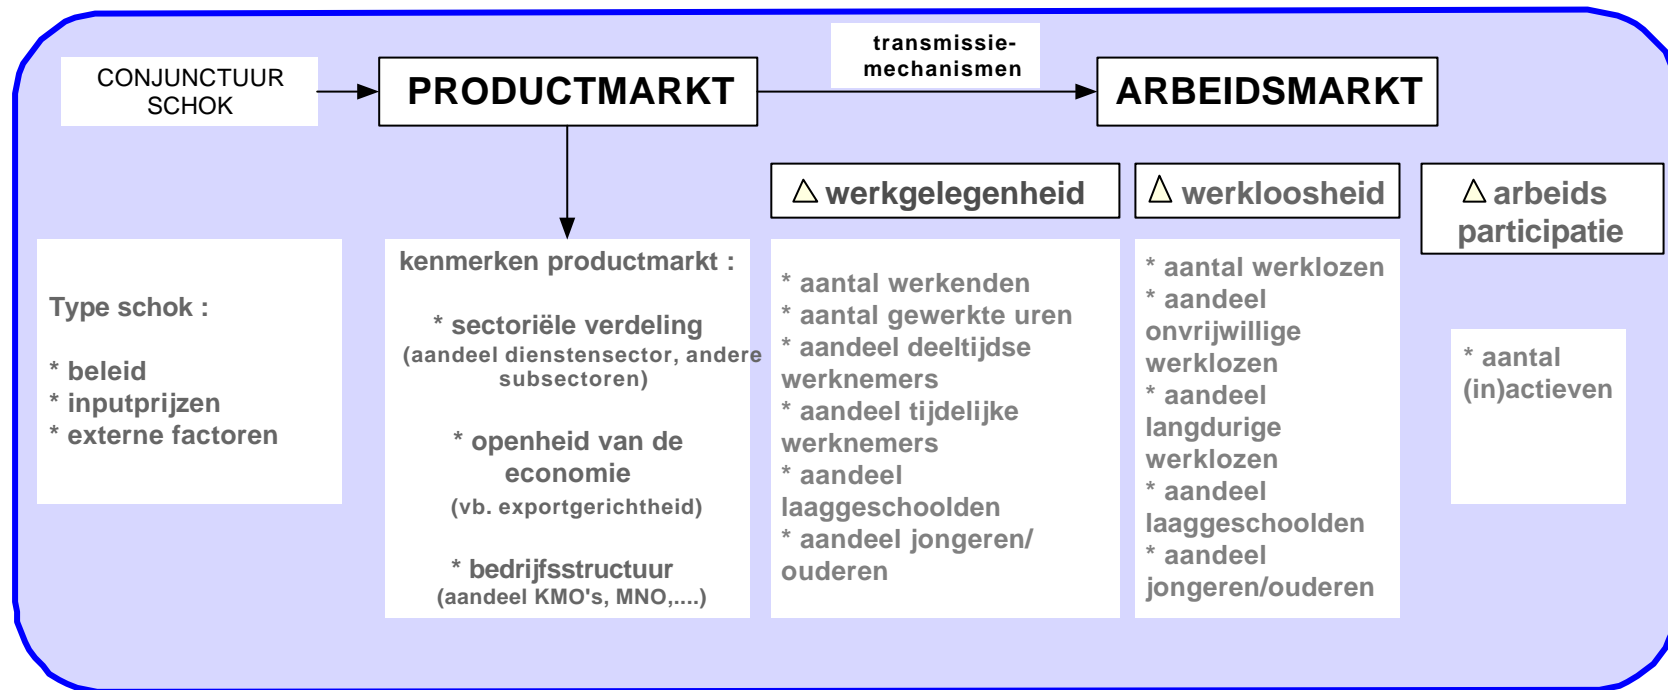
CONJUNCTUUR SCHOK

PRODUCTMARKT

transmissie-mechanismen

ARBEIDSMARKT

$\triangle$ werkgelegenheid

$\triangle$ werkloosheid

$\triangle$ arbeids participatie

Type schok :

* beleid
* inputprijzen
* externe factoren

kenmerken productmarkt :

* sectoriële verdeling
(aandeel dienstensector, andere subsectoren)

* openheid van de economie
(vb. exportgerichtheid)

* bedrijfsstructuur
(aandeel KMO's, MNO,....)

* aantal werkenden
* aantal gewerkte uren
* aandeel deeltijdse werknemers
* aandeel tijdelijke werknemers
* aandeel laaggeschoolden
* aandeel jongeren/ ouderen

* aantal werklozen
* aandeel onvrijwillige werklozen
* aandeel langdurige werklozen
* aandeel laaggeschoolden
* aandeel jongeren/ouderen

* aantal (in)actieven